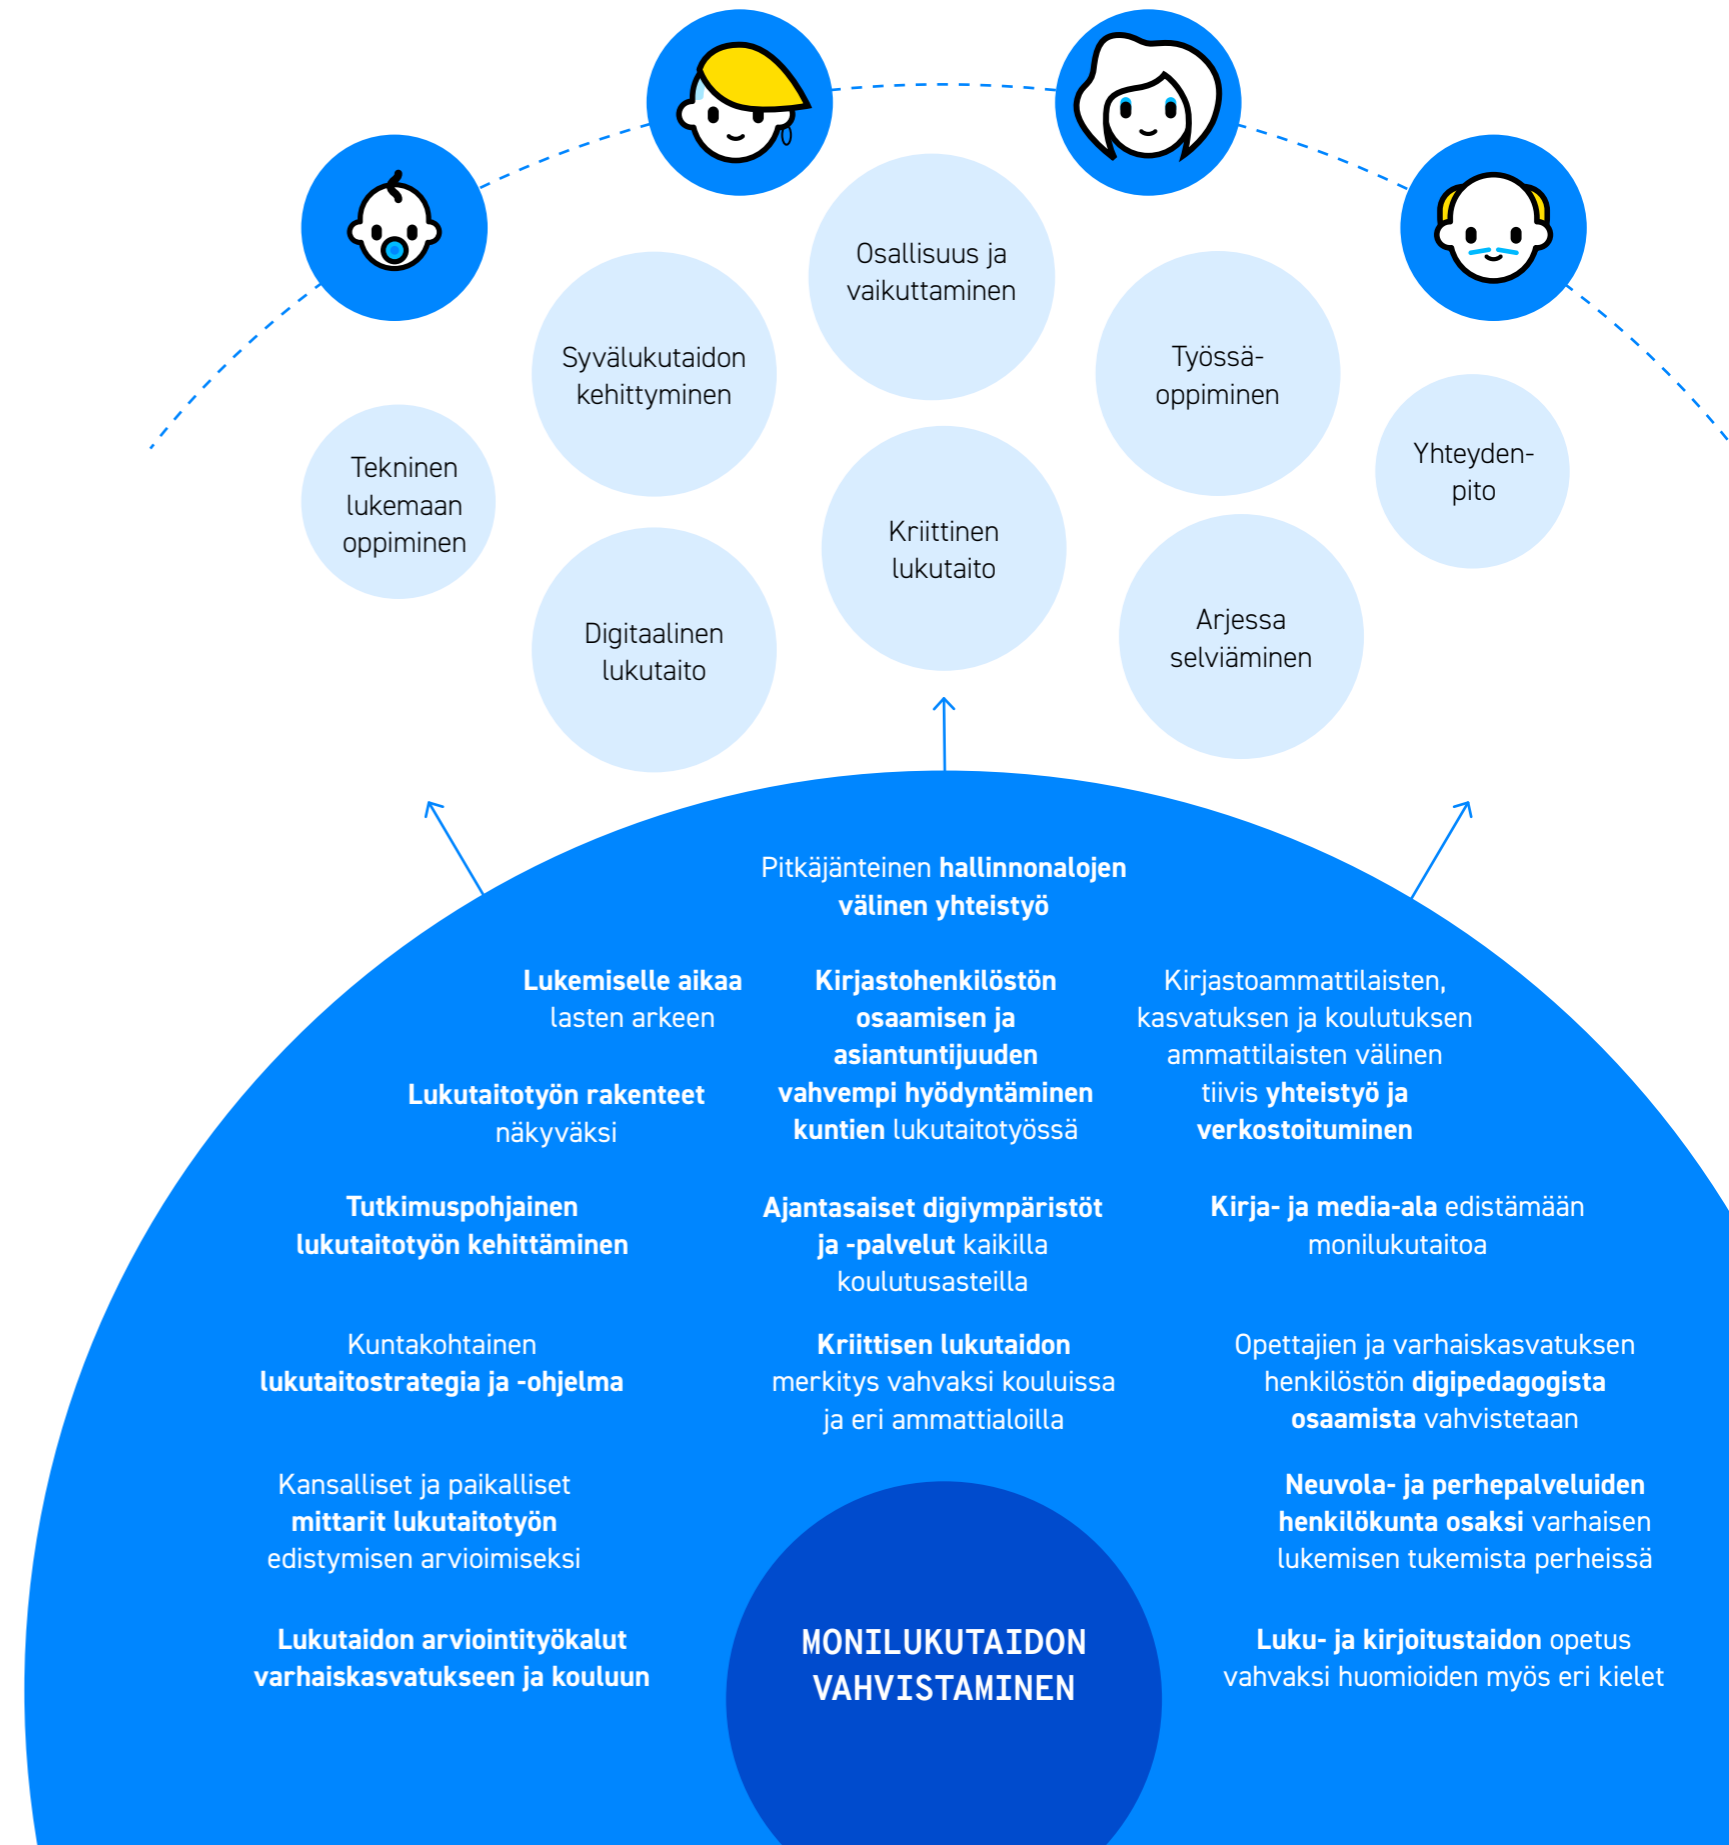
Osallisuus ja vaikuttaminen

Syvälukutaidon kehittyminen

Työssä-oppiminen

Tekninen lukemaan oppiminen

Yhteyden-pito

Kriittinen lukutaito

Digitaalinen lukutaito

Arjessa selviäminen

Pitkäjänteinen hallinnonalojen välinen yhteistyö

Lukemiselle aikaa lasten arkeen

Kirjastohenkilöstön osaamisen ja asiantuntijuuden vahvempi hyödyntäminen kuntien lukutaitotyössä

Kirjastoammattilaisten, kasvatuksen ja koulutuksen ammattilaisten välinen tiivis yhteistyö ja verkostoituminen

Lukutaitotyön rakenteet näkyväksi

Tutkimuspohjainen lukutaitotyön kehittäminen

Ajantasaiset digiympäristöt ja -palvelut kaikilla koulutusasteilla

Kirja- ja media-ala edistämään monilukutaitoa

Kuntakohtainen lukutaitostrategia ja -ohjelma

Kriittisen lukutaidon merkitys vahvaksi kouluissa ja eri ammattialoilla

Opettajien ja varhaiskasvatuksen henkilöstön digipedagogista osaamista vahvistetaan

Kansalliset ja paikalliset mittarit lukutaitotyön edistymisen arvioimiseksi

Neuvola- ja perhepalveluiden henkilökunta osaksi varhaisen lukemisen tukemista perheissä

Lukutaidon arviointityökalut varhaiskasvatukseen ja kouluun

MONILUKUTAIDON VAHVISTAMINEN

Luku- ja kirjoitustaidon opetus vahvaksi huomioiden myös eri kielet